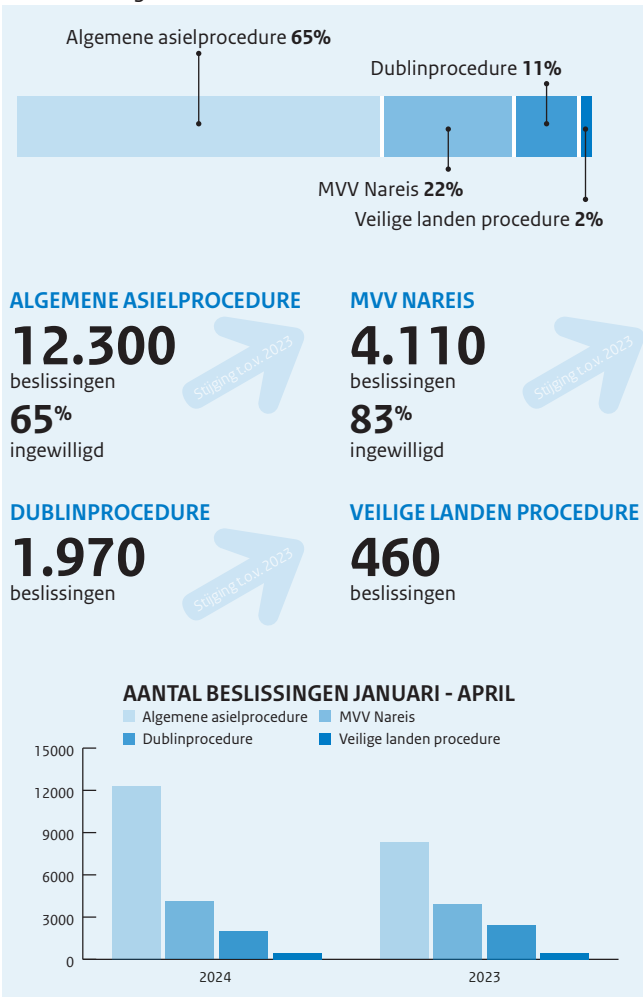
Algemene asielprocedure **65%**

Dublinprocedure **11%**

MVV Nareis **22%**

Veilige landen procedure **2%**

ALGEMENE ASIELPROCEDURE

12.300
beslissingen

65%
ingewilligd

Stijging t.o.v. 2023

MVV NAREIS

4.110
beslissingen

83%
ingewilligd

Stijging t.o.v. 2023

DUBLINPROCEDURE

1.970
beslissingen

Stijging t.o.v. 2023

VEILIGE LANDEN PROCEDURE

460
beslissingen

AANTAL BESLISSINGEN JANUARI - APRIL

Algemene asielprocedure
MVV Nareis
Dublinprocedure
Veilige landen procedure

15000
12000
9000
6000
3000
0

2024
2023